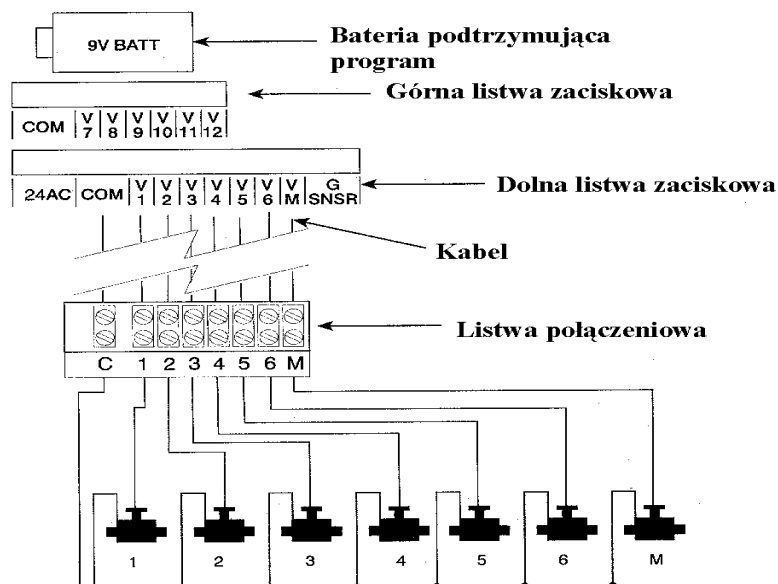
9V BATT

Bateria podtrzymująca program

Górna listwa zaciskowa

| COM | V 7 | V 8 | V 9 | V 10 | V 11 | V 12 |
|---|---|---|---|---|---|---|

Dolna listwa zaciskowa

| 24AC | COM | V 1 | V 2 | V 3 | V 4 | V 5 | V 6 | V M | G SNSR |
|---|---|---|---|---|---|---|---|---|---|

Kabel

Listwa połączeniowa

C 1 2 3 4 5 6 M

1 2 3 4 5 6 M